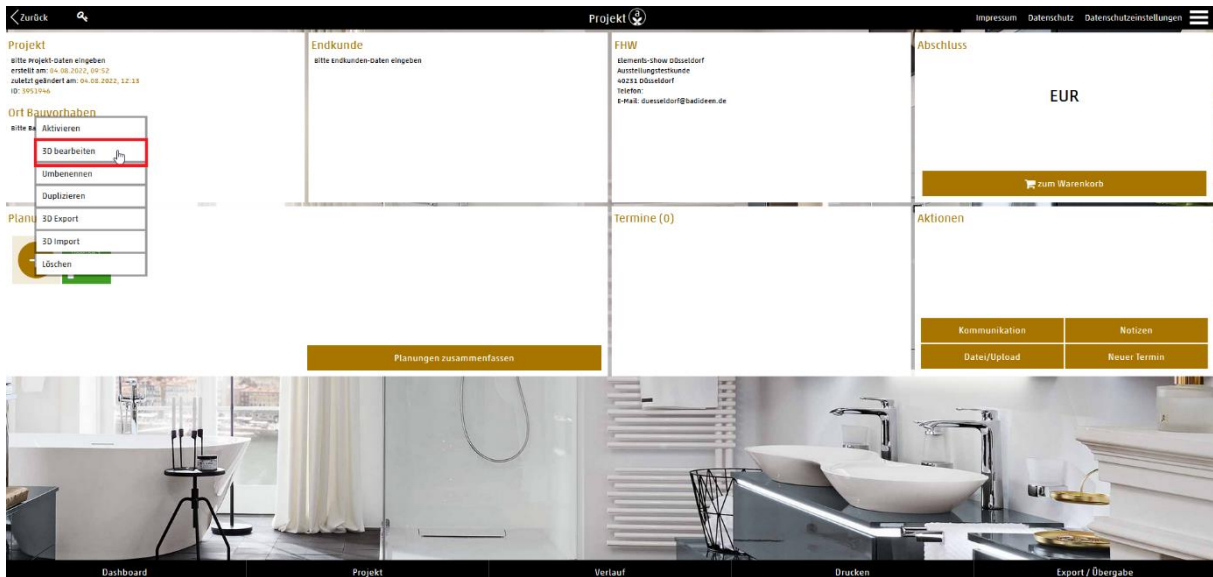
Zurück

Projekt

Impressum Datenschutz Datenschutzeinstellungen

Projekt
Bitte Projekt-Daten eingeben
erstellt am: 04.08.2022, 09:52
zuletzt geändert am: 04.08.2022, 12:13
ID: 3951946

Ort Bauvorhaben
Bitte Ba

Aktivieren
3D bearbeiten
Umbenennen
Duplizieren
3D Export
3D Import
Löschen

Planu

Endkunde
Bitte Endkunden-Daten eingeben

FHW
Elements-Show Düsseldorf
Ausstellungstestkunde
40231 Düsseldorf
Telefon:
E-Mail: duesseldorf@badideen.de

Abschluss

EUR

zum Warenkorb

Termine (0)

Aktionen

Planungen zusammenfassen

Kommunikation
Notizen
Datei/Upload
Neuer Termin

Dashboard
Projekt
Verlauf
Drucken
Export / Übergabe